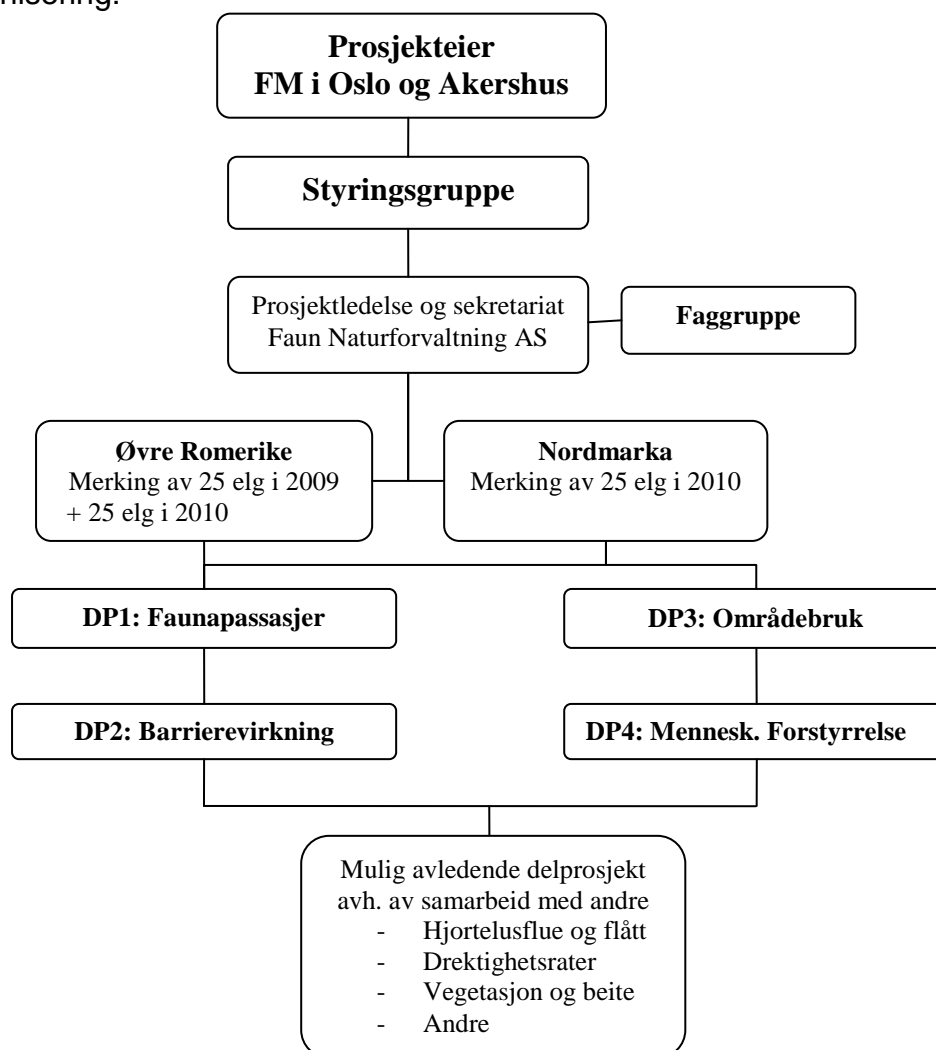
nisering:

Prosjekteier
FM i Oslo og Akershus

Styringsgruppe

Prosjektledelse og sekretariat
Faun Naturforvaltning AS

Faggruppe

Øvre Romerike
Merking av 25 elg i 2009
+ 25 elg i 2010

Nordmarka
Merking av 25 elg i 2010

DP1: Faunapassasjer

DP3: Områdebruk

DP2: Barrierevirkning

DP4: Mennesk. Forstyrrelse

Mulig avledende delprosjekt
avh. av samarbeid med andre
- Hjortelusflue og flått
- Drektighetsrater
- Vegetasjon og beite
- Andre